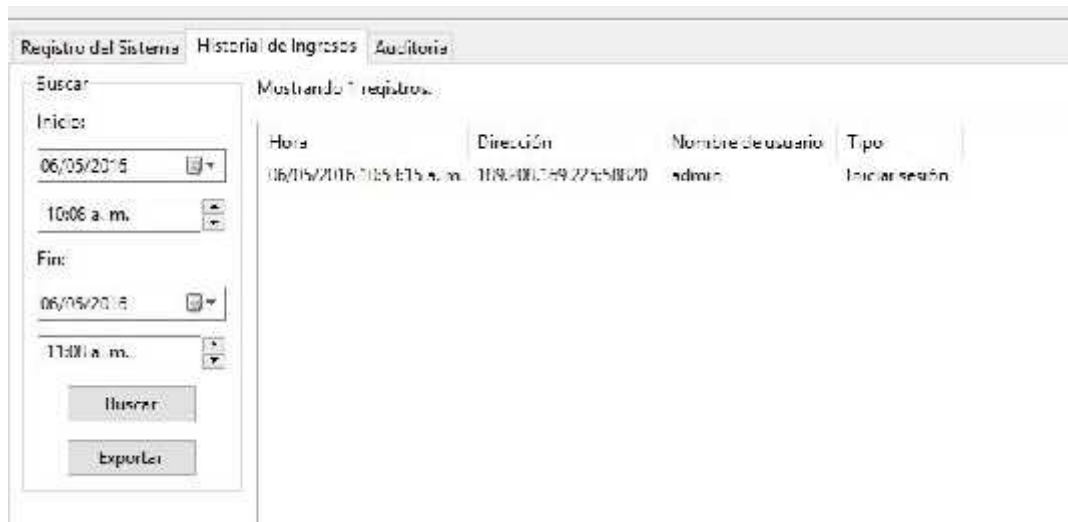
Registro del Sistema | Historial de Ingresos | Auditoría

Buscar

Inicio:

06/05/2016

10:06 a. m.

Fin:

06/05/2016

11:00 a. m.

Buscar

Exportar

Mostrando 1 registros.

| Hora | Dirección | Nombre de usuario | Tipo |
|---|---|---|---|
| 06/05/2016 10:55:15 a. m. | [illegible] | admin | Iniciar sesión |